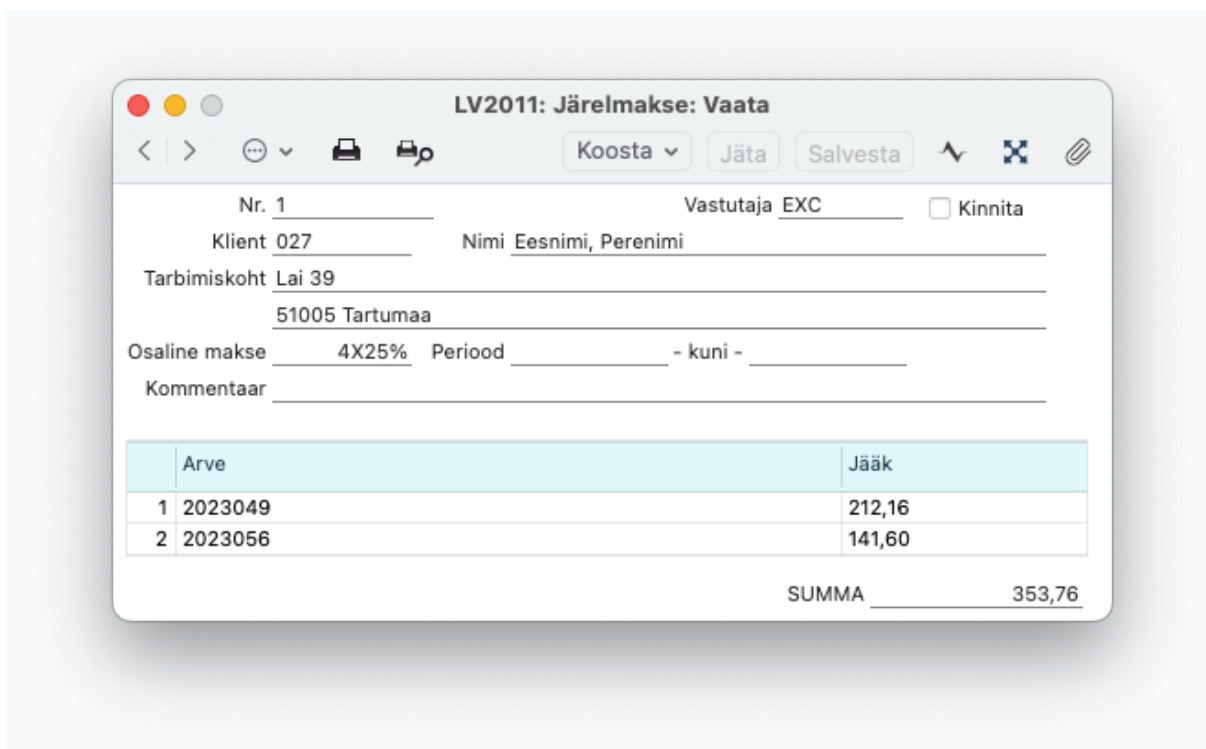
LV2011: Järelmakse: Vaata

Koosta Jäta Salvesta

Nr. 1
Vastutaja EXC
Kinnita
Klient 027
Nimi Eesnimi, Perenimi
Tarbimiskoht Lai 39
51005 Tartumaa
Osaline makse 4X25%
Periood - kuni -
Kommentaar

| | Arve | Jääk |
|---|---|---|
| 1 | 2023049 | 212,16 |
| 2 | 2023056 | 141,60 |

SUMMA 353,76